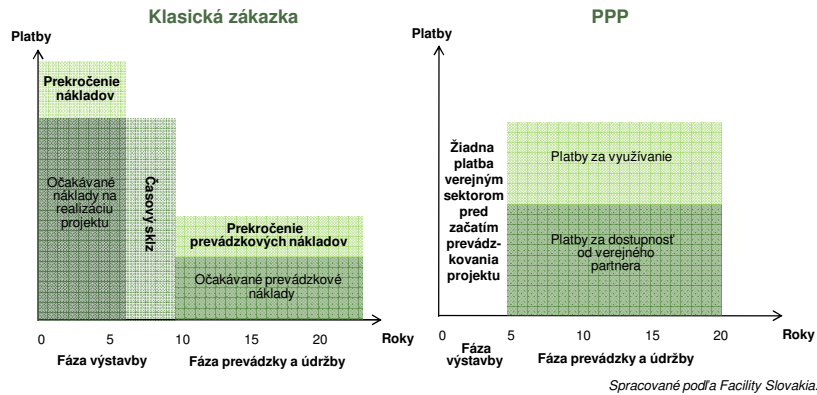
Klasická zákazka

Platby

Prekročenie nákladov

Očakávané náklady na realizáciu projektu

Časový sklz

Prekročenie prevádzkových nákladov

Očakávané prevádzkové náklady

0 5 10 15 20 Roky

Fáza výstavby

Fáza prevádzky a údržby

PPP

Platby

Žiadna platba verejným sektorom pred začatím prevádzkovania projektu

Platby za využívanie

Platby za dostupnosť od verejného partnera

0 5 10 15 20 Roky

Fáza výstavby

Fáza prevádzky a údržby

Spracované podľa Facility Slovakia.